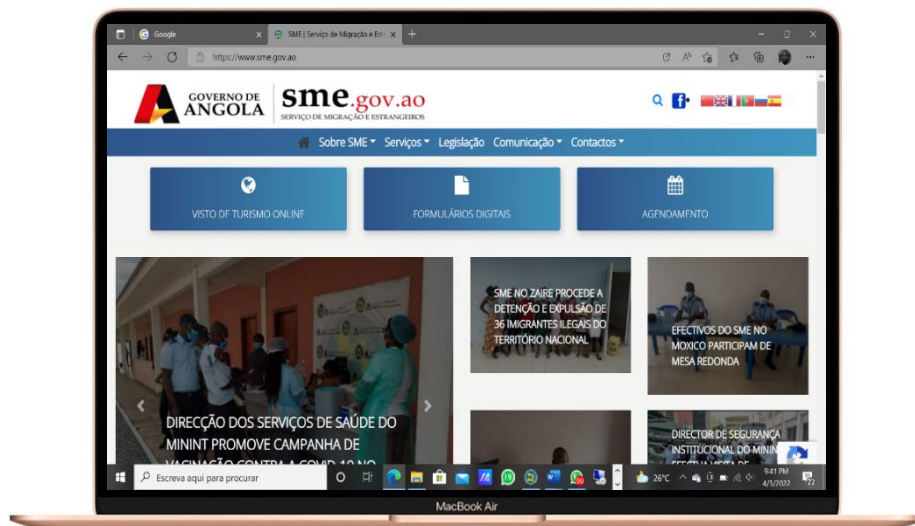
Google

SME | Serviço de Migração e Estr

https://www.sme.gov.ao

GOVERNO DE ANGOLA

sme.gov.ao

SERVIÇO DE MIGRAÇÃO E ESTRANGEIROS

Sobre SME Serviços Legislação Comunicação Contactos

VISTO DE TURISMO ONLINE

FORMULÁRIOS DIGITAIS

AGENDAMENTO

DIRECÇÃO DOS SERVIÇOS DE SAÚDE DO MININT PROMOVE CAMPANHA DE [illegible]

SME NO ZAIRE PROCEDE A DETENÇÃO E EXPULSÃO DE 36 IMIGRANTES ILEGAIS DO TERRITÓRIO NACIONAL

EFECTIVOS DO SME NO MOXICO PARTICIPAM DE MESA REDONDA

DIRECTOR DE SEGURANÇA INSTITUCIONAL DO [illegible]

Escreva aqui para procurar

26°C

9:41 PM
4/3/2022

MacBook Air